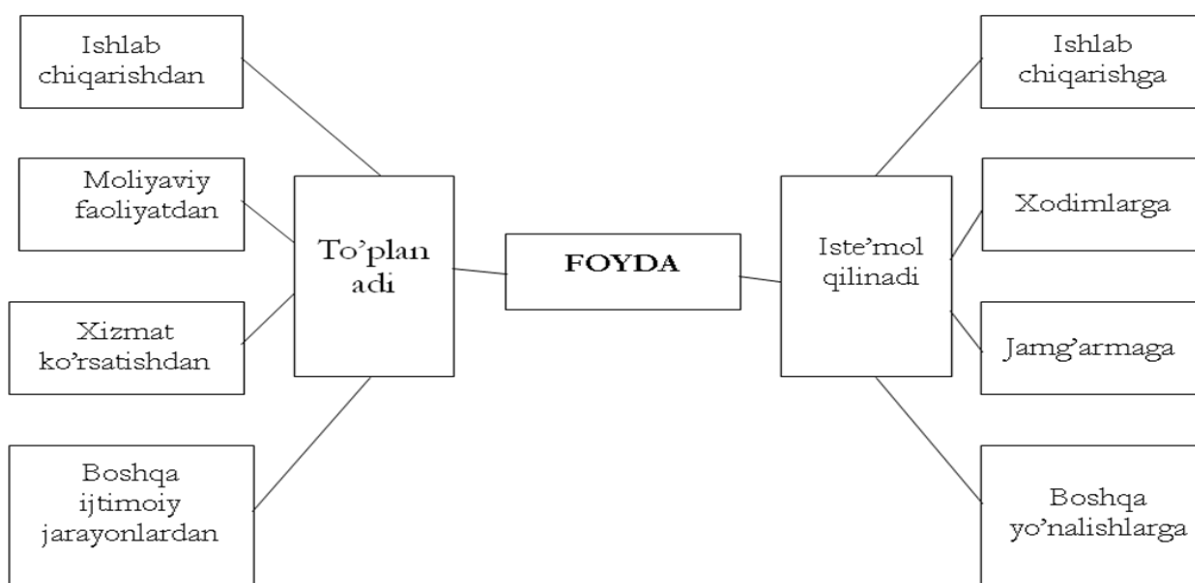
Ishlab chiqarishdan

Moliyaviy faoliyatdan

Xizmat ko’rsatishdan

Boshqa ijtimoiy jarayonlardan

To’plan adi

FOYDA

Iste’mol qilinadi

Ishlab chiqarishga

Xodimlarga

Jamg’armaga

Boshqa yo’nalishlarga